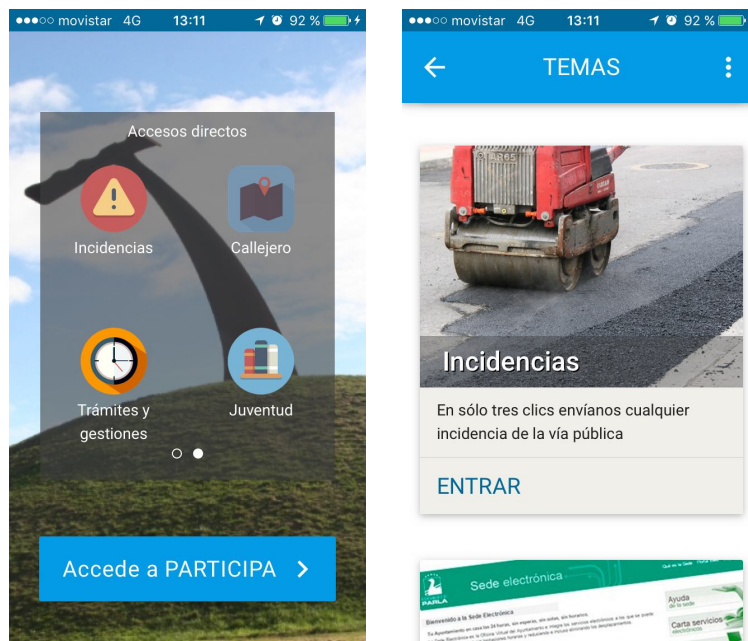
●●●○○ movistar 4G 13:11 92 %

Accesos directos

Incidencias

Callejero

Trámites y gestiones

Juventud

Accede a PARTICIPA >

●●●○○ movistar 4G 13:11 92 %

TEMAS

Incidencias

En sólo tres clics envíanos cualquier incidencia de la vía pública

ENTRAR

Sede electrónica

PARLA

Ayuda

Carta servicios